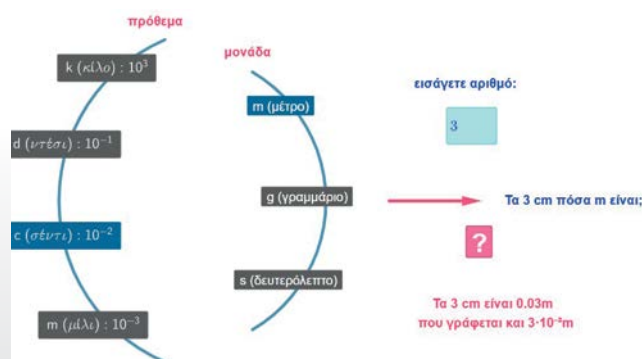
πρόθεμα

k $(\kappa i \lambda o) : 10^3$

d $(\nu \tau \acute{\epsilon} \sigma \iota) : 10^{-1}$

c $(\sigma \acute{\epsilon} \nu \tau \iota) : 10^{-2}$

m $(\mu i \lambda \iota) : 10^{-3}$

μονάδα

m (μέτρο)

g (γραμμάριο)

s (δευτερόλεπτο)

εισάγετε αριθμό:

3

Τα 3 cm πόσα m είναι;

?

Τα 3 cm είναι 0.03m
που γράφεται και $3 \cdot 10^{-2}$m